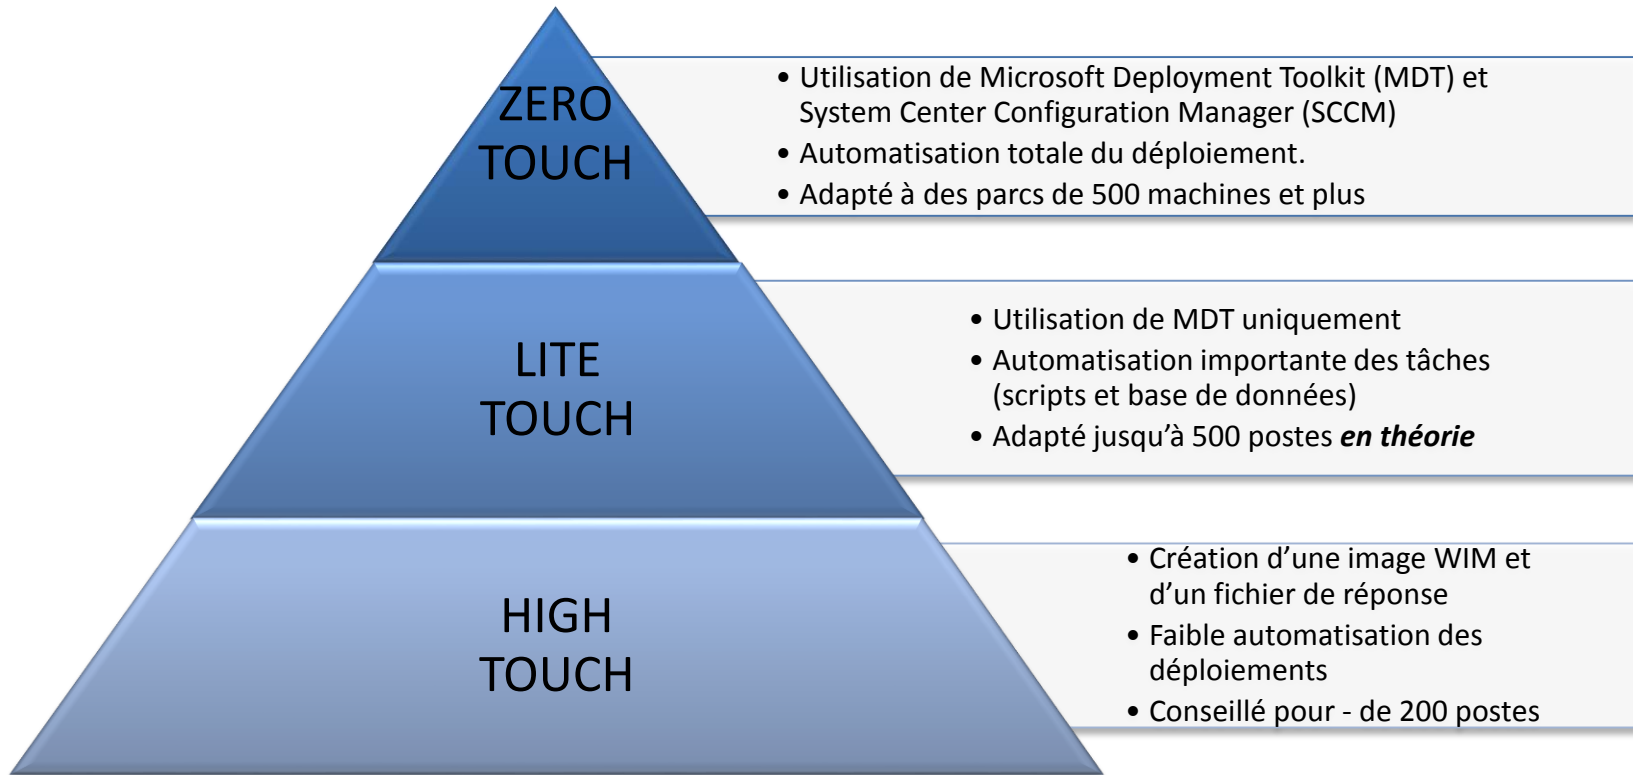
ZERO TOUCH

• Utilisation de Microsoft Deployment Toolkit (MDT) et System Center Configuration Manager (SCCM)
• Automatisation totale du déploiement.
• Adapté à des parcs de 500 machines et plus

LITE TOUCH

• Utilisation de MDT uniquement
• Automatisation importante des tâches (scripts et base de données)
• Adapté jusqu'à 500 postes ***en théorie***

HIGH TOUCH

• Création d'une image WIM et d'un fichier de réponse
• Faible automatisation des déploiements
• Conseillé pour - de 200 postes